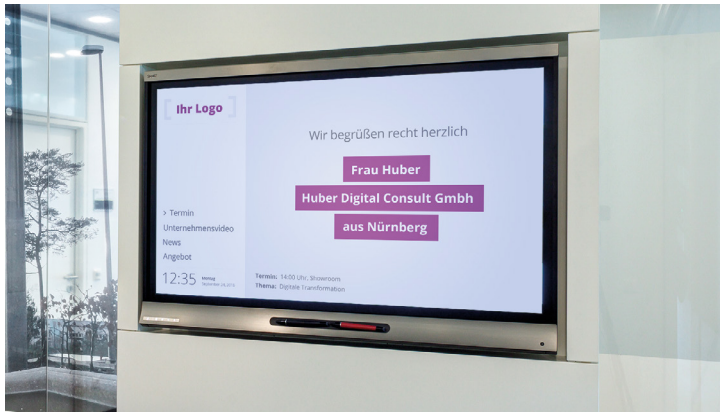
Ihr Logo

> Termin
Unternehmensvideo
News
Angebot

12:35 Montag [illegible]

Wir begrüßen recht herzlich

Frau Huber

Huber Digital Consult Gmbh

aus Nürnberg

Termin: 14:00 Uhr, Showroom
Thema: Digitale Transformation